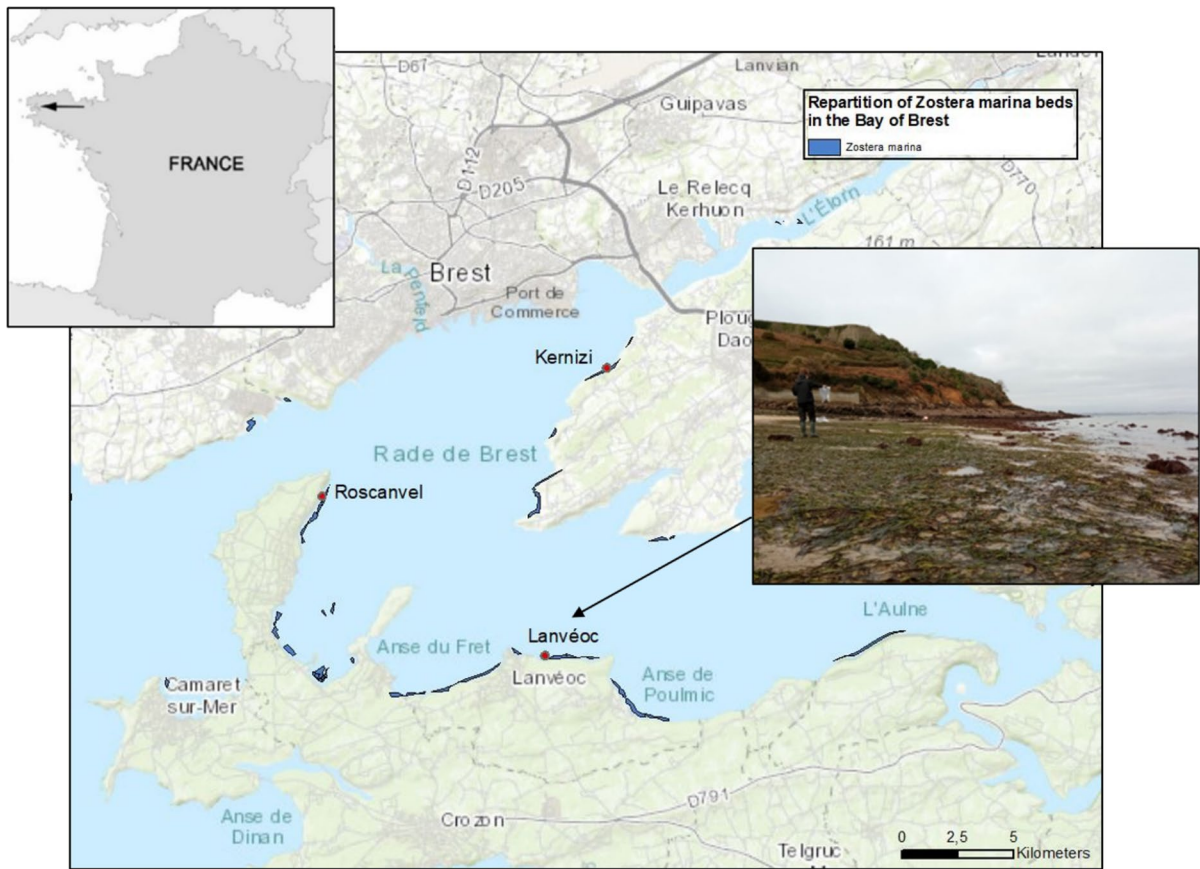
FRANCE

D67
Lanvian
Guipavas
Repartition of Zostera marina beds in the Bay of Brest
Zostera marina
D112
D205
Le Relecq Kerhuon
L'Elorn
D770
161 m
La Penfeld
Brest
Port de Commerce
Ploug
Dao
Kernizi
Rade de Brest
Roscanvel
Anse du Fret
Lanvéoc
Lanvéoc
L'Aulne
Anse de Poulmic
Camaret sur-Mer
Anse de Dinan
D791
Crozon
Telgruc
0 2,5 5 Kilometers